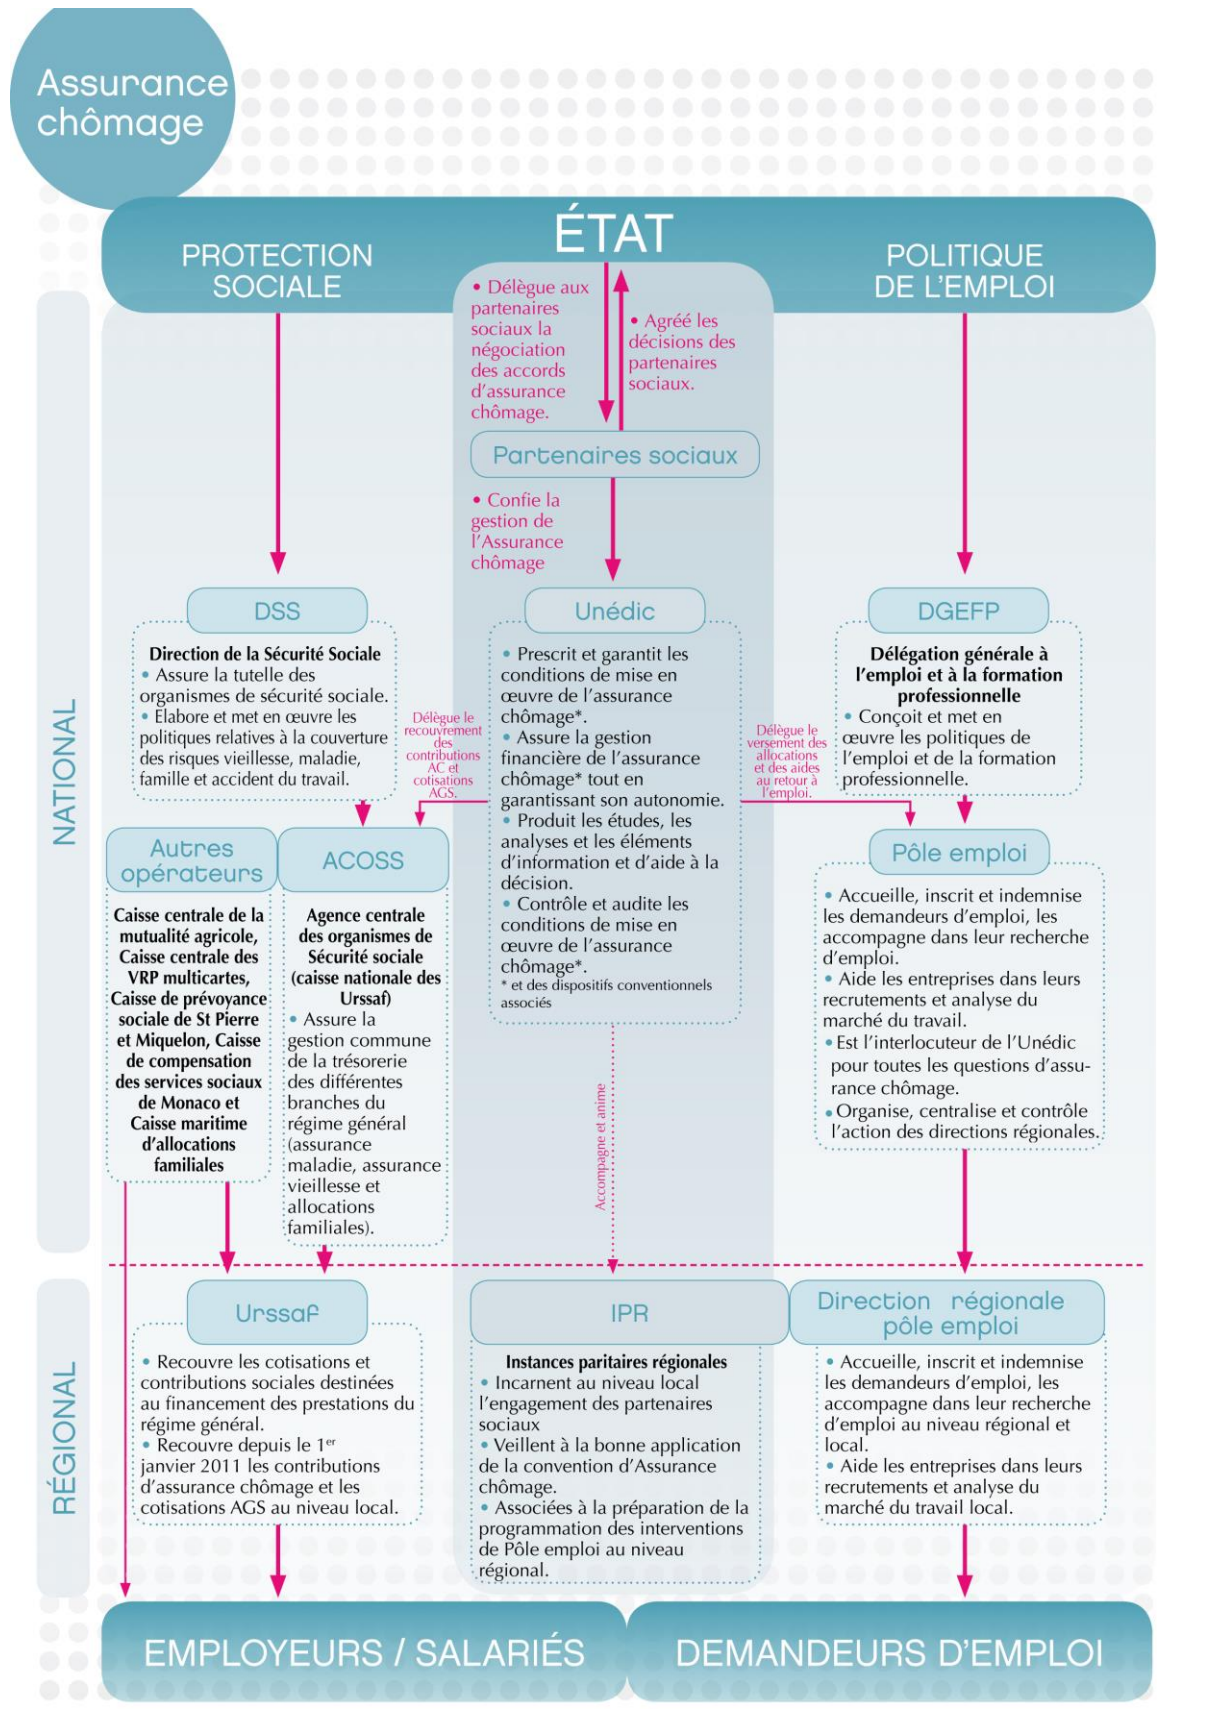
Assurance chômage

ÉTAT

PROTECTION SOCIALE

POLITIQUE DE L'EMPLOI

• Délègue aux partenaires sociaux la négociation des accords d'assurance chômage.

• Agréé les décisions des partenaires sociaux.

Partenaires sociaux

• Confie la gestion de l'Assurance chômage

NATIONAL

DSS

Direction de la Sécurité Sociale
• Assure la tutelle des organismes de sécurité sociale.
• Elabore et met en œuvre les politiques relatives à la couverture des risques vieillesse, maladie, famille et accident du travail.

Délègue le recouvrement des contributions AC et cotisations AGS.

Unédic

• Prescrit et garantit les conditions de mise en œuvre de l'assurance chômage*.
• Assure la gestion financière de l'assurance chômage* tout en garantissant son autonomie.
• Produit les études, les analyses et les éléments d'information et d'aide à la décision.
• Contrôle et audite les conditions de mise en œuvre de l'assurance chômage*.
* et des dispositifs conventionnels associés

Délègue le versement des allocations et des aides au retour à l'emploi.

DGEFP

Délégation générale à l'emploi et à la formation professionnelle
• Conçoit et met en œuvre les politiques de l'emploi et de la formation professionnelle.

Autres opérateurs

Caisse centrale de la mutualité agricole, Caisse centrale des VRP multicartes, Caisse de prévoyance sociale de St Pierre et Miquelon, Caisse de compensation des services sociaux de Monaco et Caisse maritime d'allocations familiales

ACOSS

Agence centrale des organismes de Sécurité sociale (caisse nationale des Urssaf)
• Assure la gestion commune de la trésorerie des différentes branches du régime général (assurance maladie, assurance vieillesse et allocations familiales).

Accompagne et anime

Pôle emploi

• Accueille, inscrit et indemnise les demandeurs d'emploi, les accompagne dans leur recherche d'emploi.
• Aide les entreprises dans leurs recrutements et analyse du marché du travail.
• Est l'interlocuteur de l'Unédic pour toutes les questions d'assurance chômage.
• Organise, centralise et contrôle l'action des directions régionales.

RÉGIONAL

Urssaf

• Recouvre les cotisations et contributions sociales destinées au financement des prestations du régime général.
• Recouvre depuis le 1$^{er}$ janvier 2011 les contributions d'assurance chômage et les cotisations AGS au niveau local.

IPR

Instances paritaires régionales
• Incarnent au niveau local l'engagement des partenaires sociaux
• Veillent à la bonne application de la convention d'Assurance chômage.
• Associées à la préparation de la programmation des interventions de Pôle emploi au niveau régional.

Direction régionale pôle emploi

• Accueille, inscrit et indemnise les demandeurs d'emploi, les accompagne dans leur recherche d'emploi au niveau régional et local.
• Aide les entreprises dans leurs recrutements et analyse du marché du travail local.

EMPLOYEURS / SALARIÉS

DEMANDEURS D'EMPLOI